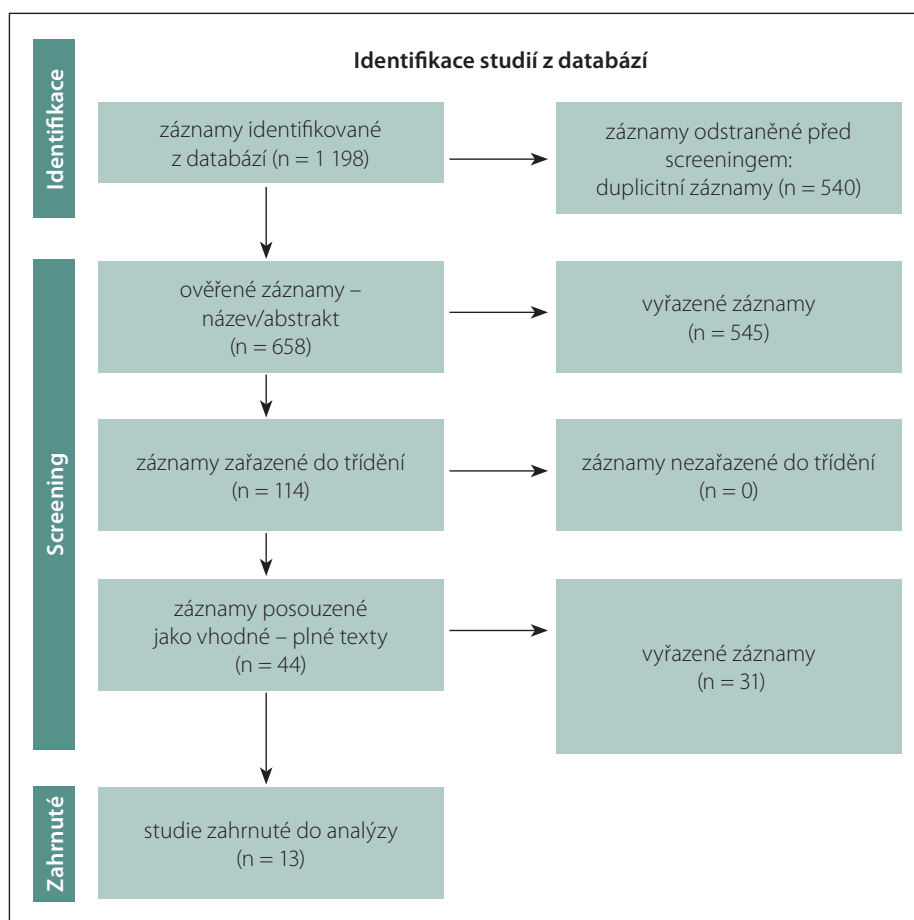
Identifikace studií z databází

Identifikace

záznamy identifikované z databází (n = 1 198)

záznamy odstraněné před screeningem: duplicitní záznamy (n = 540)

Screening

ověřené záznamy – název/abstrakt (n = 658)

vyřazené záznamy (n = 545)

záznamy zařazené do třídění (n = 114)

záznamy nezařazené do třídění (n = 0)

záznamy posouzené jako vhodné – plné texty (n = 44)

vyřazené záznamy (n = 31)

Zahrnuté

studie zahrnuté do analýzy (n = 13)